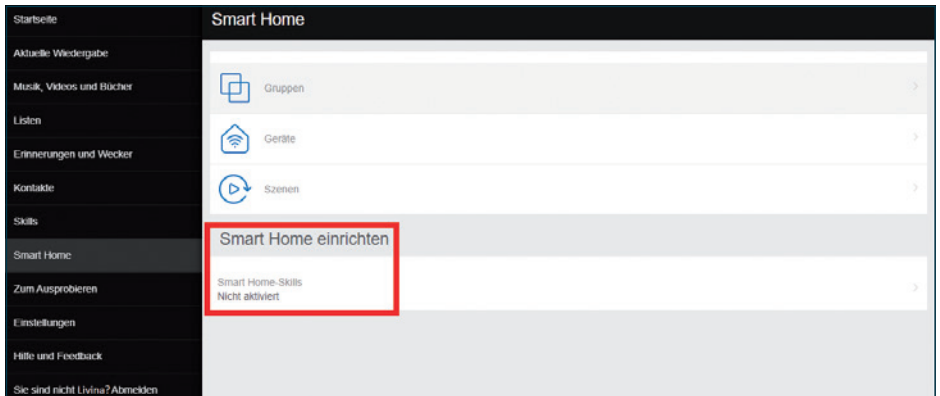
Startseite
Aktuelle Wiedergabe
Musik, Videos und Bücher
Listen
Erinnerungen und Wecker
Kontakte
Skills
Smart Home
Zum Ausprobieren
Einstellungen
Hilfe und Feedback
Sie sind nicht Livina? Abmelden

Smart Home

Gruppen
Geräte
Szenen

Smart Home einrichten

Smart Home-Skills
Nicht aktiviert